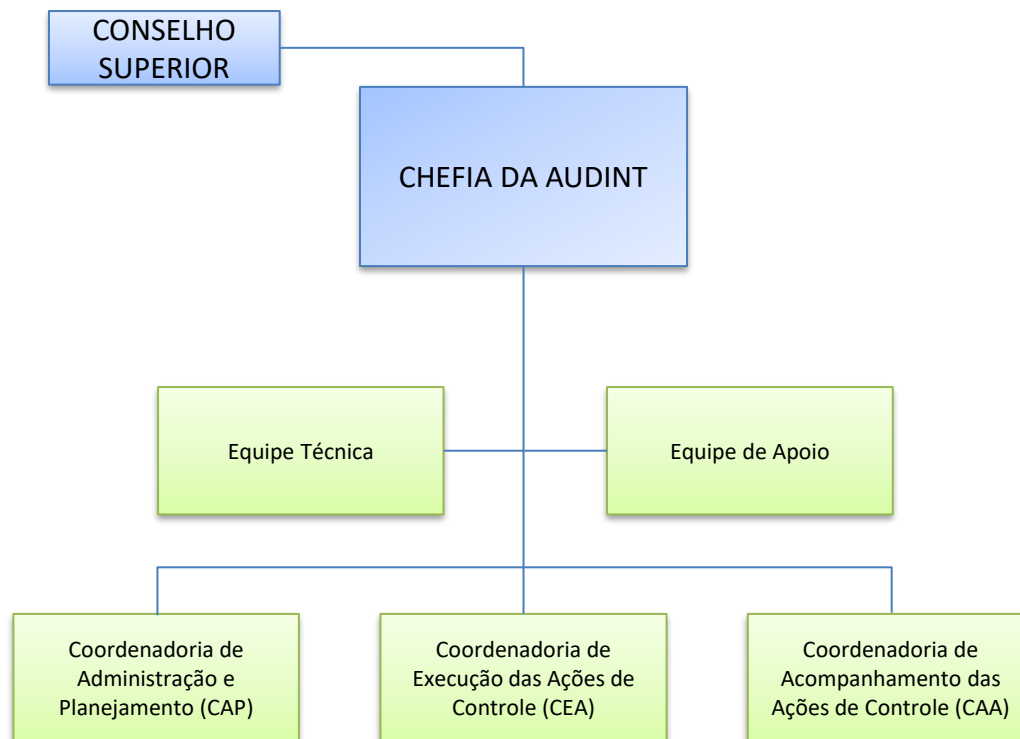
CONSELHO SUPERIOR

CHEFIA DA AUDINT

Equipe Técnica

Equipe de Apoio

Coordenadoria de Administração e Planejamento (CAP)

Coordenadoria de Execução das Ações de Controle (CEA)

Coordenadoria de Acompanhamento das Ações de Controle (CAA)